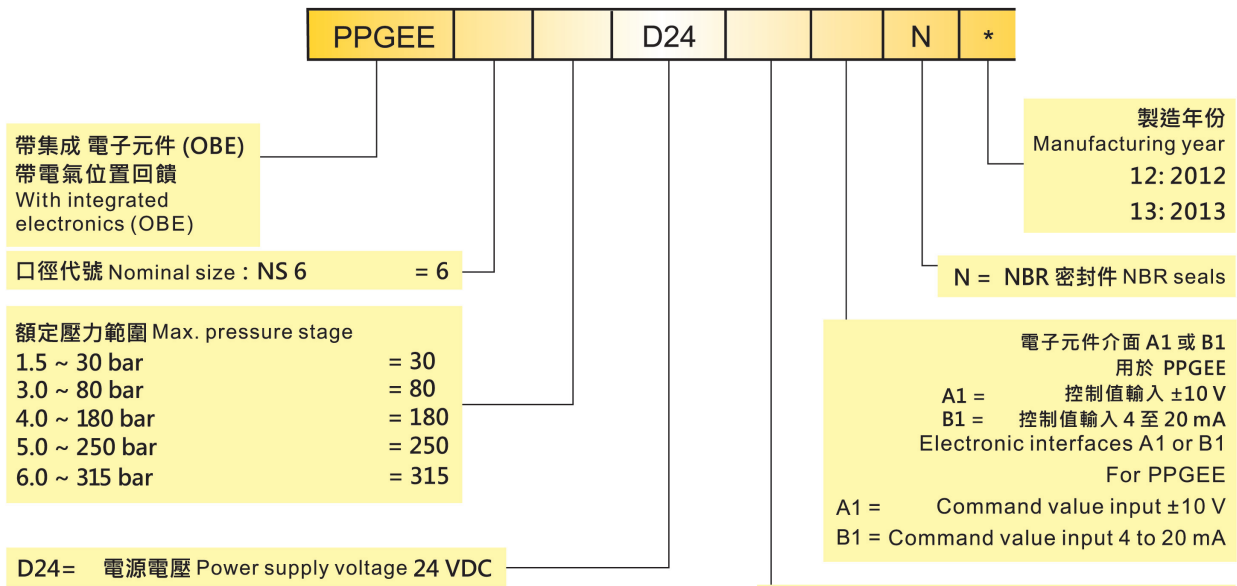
| PPGEE | | | D24 | | | N | * |
|---|---|---|---|---|---|---|---|

帶集成 電子元件 (OBE)
帶電氣位置回饋
With integrated electronics (OBE)

口徑代號 Nominal size : NS 6 = 6

額定壓力範圍 Max. pressure stage
1.5 ~ 30 bar = 30
3.0 ~ 80 bar = 80
4.0 ~ 180 bar = 180
5.0 ~ 250 bar = 250
6.0 ~ 315 bar = 315

D24= 電源電壓 Power supply voltage 24 VDC

製造年份
Manufacturing year
12: 2012
13: 2013

N = NBR 密封件 NBR seals

電子元件介面 A1 或 B1
用於 PPGEE
A1 = 控制值輸入 ±10 V
B1 = 控制值輸入 4 至 20 mA
Electronic interfaces A1 or B1
For PPGEE
A1 = Command value input ±10 V
B1 = Command value input 4 to 20 mA